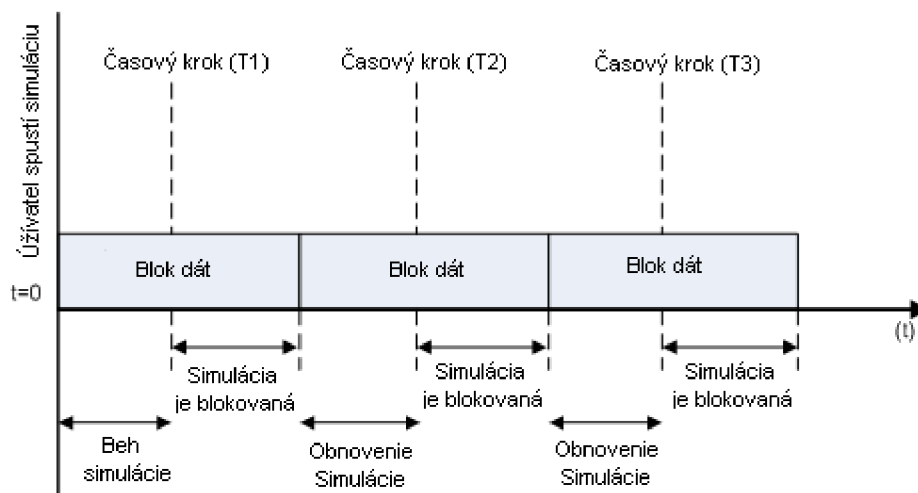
Úživatel spustí simuláciu

Časový krok (T1)

Časový krok (T2)

Časový krok (T3)

t=0

Blok dát

Blok dát

Blok dát

(t)

Simulácia je blokovaná

Simulácia je blokovaná

Simulácia je blokovaná

Beh simulácie

Obnovenie Simulácie

Obnovenie Simulácie